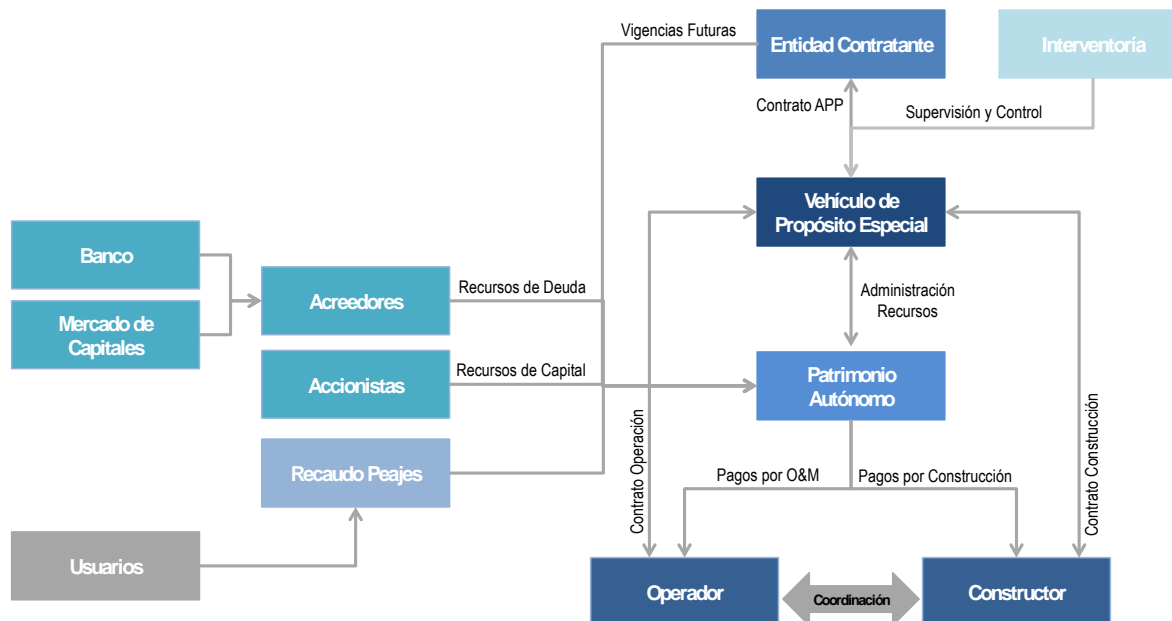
Vigencias Futuras

Entidad Contratante

Interventoría

Contrato APP

Supervisión y Control

Vehículo de Propósito Especial

Banco

Mercado de Capitales

Acreedores

Recursos de Deuda

Administración Recursos

Accionistas

Recursos de Capital

Patrimonio Autónomo

Recaudo Peajes

Contrato Operación

Contrato Construcción

Pagos por O&M

Pagos por Construcción

Usuarios

Operador

Coordinación

Constructor